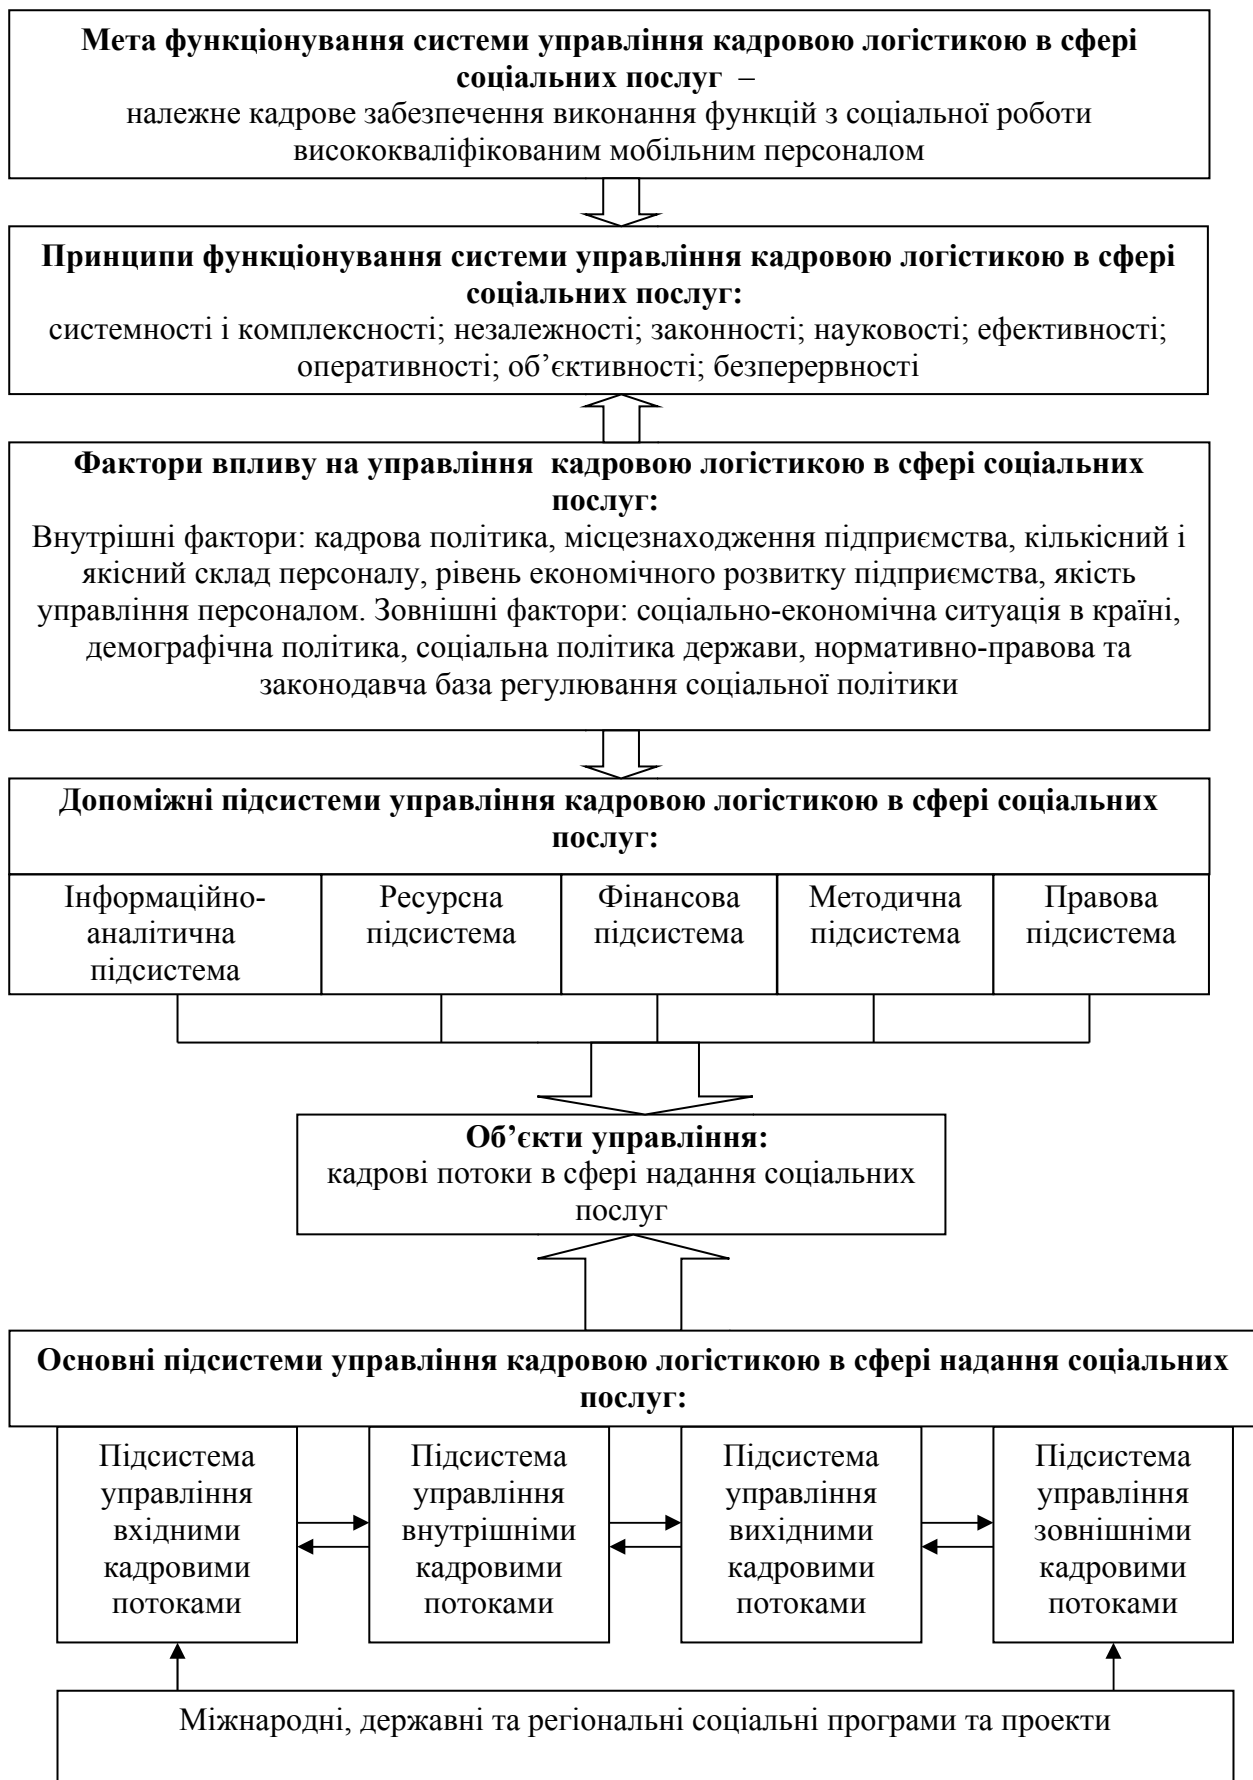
**Мета функціонування системи управління кадровою логістикою в сфері соціальних послуг –**
належне кадрове забезпечення виконання функцій з соціальної роботи висококваліфікованим мобільним персоналом

**Принципи функціонування системи управління кадровою логістикою в сфері соціальних послуг:**
системності і комплексності; незалежності; законності; науковості; ефективності; оперативності; об'єктивності; безперервності

**Фактори впливу на управління кадровою логістикою в сфері соціальних послуг:**
Внутрішні фактори: кадрова політика, місцезнаходження підприємства, кількісний і якісний склад персоналу, рівень економічного розвитку підприємства, якість управління персоналом. Зовнішні фактори: соціально-економічна ситуація в країні, демографічна політика, соціальна політика держави, нормативно-правова та законодавча база регулювання соціальної політики

**Допоміжні підсистеми управління кадровою логістикою в сфері соціальних послуг:**

| Інформаційно-аналітична підсистема | Ресурсна підсистема | Фінансова підсистема | Методична підсистема | Правова підсистема |
|---|---|---|---|---|

**Об'єкти управління:**
кадрові потоки в сфері надання соціальних послуг

**Основні підсистеми управління кадровою логістикою в сфері надання соціальних послуг:**

| Підсистема управління вхідними кадровими потоками | Підсистема управління внутрішніми кадровими потоками | Підсистема управління вихідними кадровими потоками | Підсистема управління зовнішніми кадровими потоками |
|---|---|---|---|

Міжнародні, державні та регіональні соціальні програми та проекти